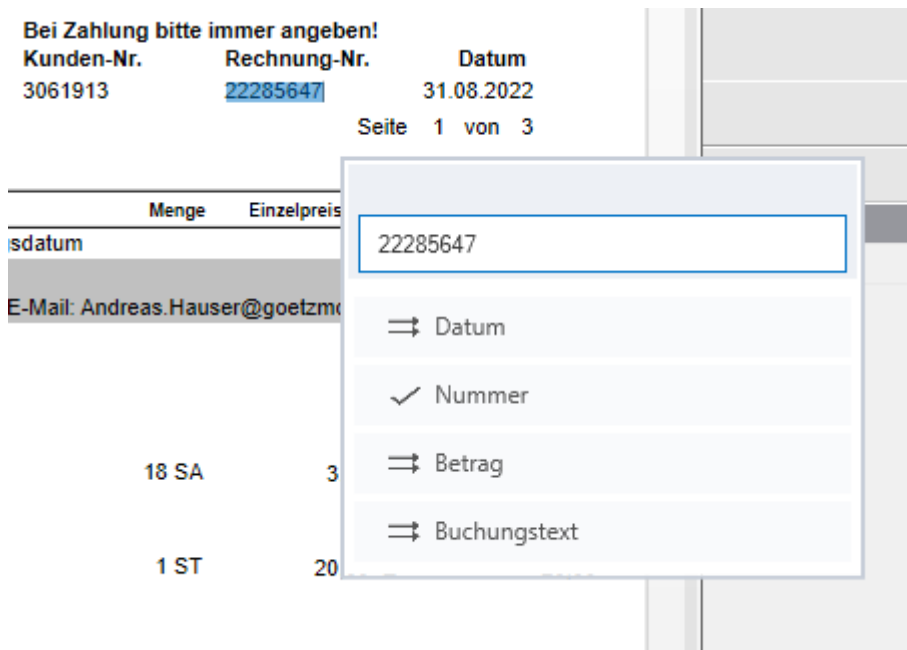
Bei Zahlung bitte immer angeben!

| Kunden-Nr. | Rechnung-Nr. | Datum |
|---|---|---|
| 3061913 | 22285647 | 31.08.2022 |

Seite 1 von 3

Menge Einzelpreis

sdatum

E-Mail: Andreas.Hauser@goetzm

18 SA 3

1 ST 20

22285647

Datum

Nummer

Betrag

Buchungstext